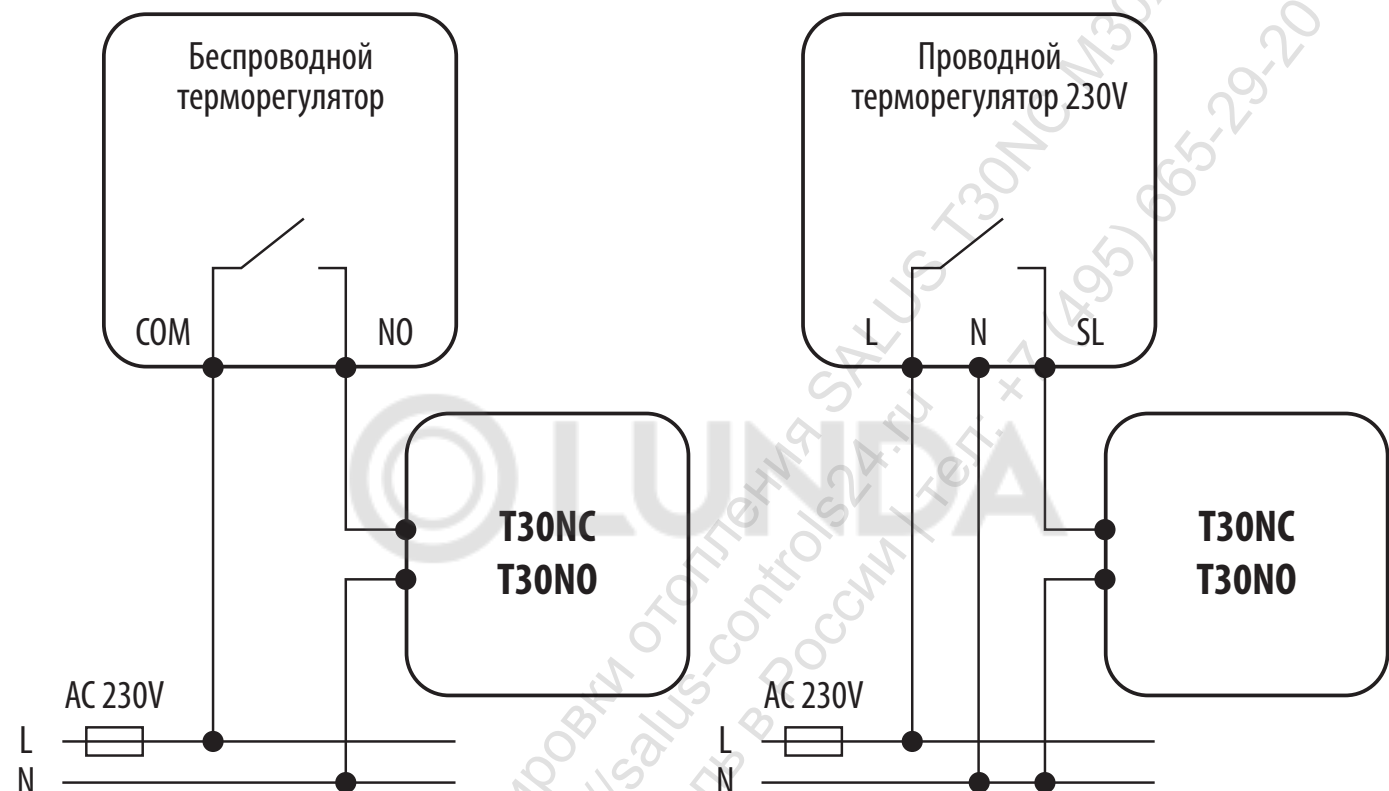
Беспроводной терморегулятор

COM

NO

T30NC
T30NO

AC 230V

L
N

Проводной терморегулятор 230V

L

N

SL

T30NC
T30NO

AC 230V

L
N

LUNDA

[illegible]ровки отопления SALUS T30NC/M30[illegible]
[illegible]salus-controls24.ru
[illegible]ь в России | тел. +7 (495) 665-29-20